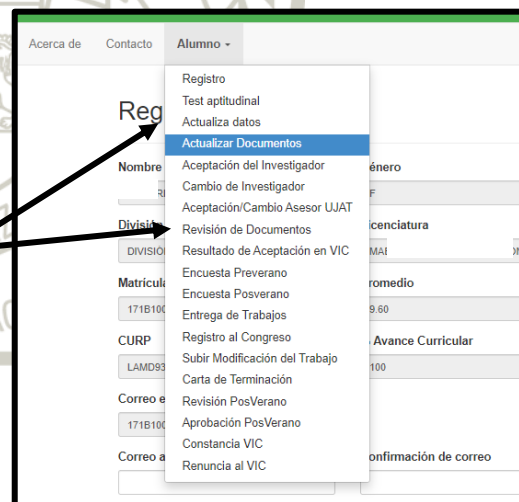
Acerca de Contacto Alumno ▾

Reg

Registro
Test aptitudinal
Actualiza datos
Actualizar Documentos
Aceptación del Investigador
Cambio de Investigador
Aceptación/Cambio Asesor UJAT
Revisión de Documentos
Resultado de Aceptación en VIC
Encuesta Preverano
Encuesta Posverano
Entrega de Trabajos
Registro al Congreso
Subir Modificación del Trabajo
Carta de Terminación
Revisión PosVerano
Aprobación PosVerano
Constancia VIC
Renuncia al VIC

Nombre
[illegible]

énero
F

Divisió
DIVISIÓ

icenciatura
MA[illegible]

Matricula
171B10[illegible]

romedio
9.60

CURP
LAMD93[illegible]

Avance Curricular
100

Correo e
171B10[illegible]

Correo a

onfirmación de correo